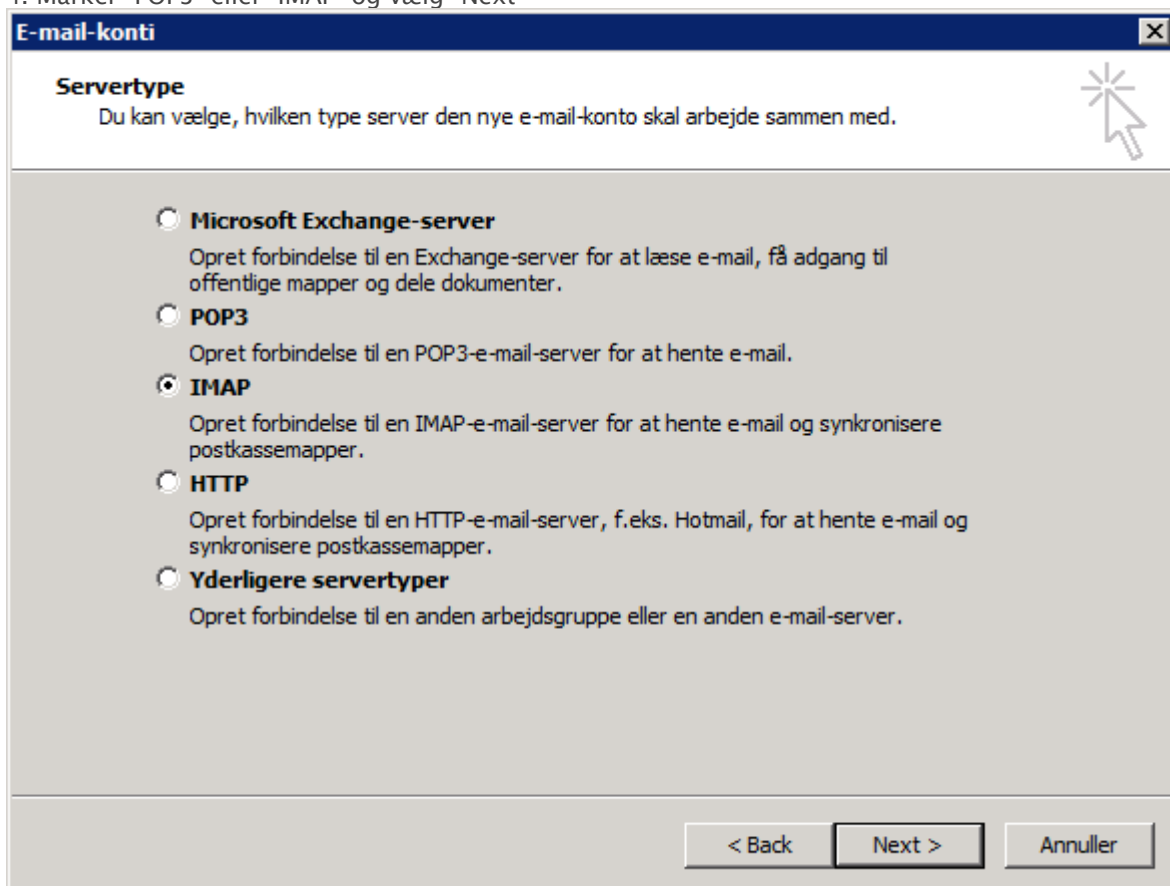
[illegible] Marker "POP3" eller "IMAP" og vælg "Next"

E-mail-konti

Servertype
Du kan vælge, hvilken type server den nye e-mail-konto skal arbejde sammen med.

Microsoft Exchange-server
Opret forbindelse til en Exchange-server for at læse e-mail, få adgang til offentlige mapper og dele dokumenter.

POP3
Opret forbindelse til en POP3-e-mail-server for at hente e-mail.

IMAP
Opret forbindelse til en IMAP-e-mail-server for at hente e-mail og synkronisere postkassemapper.

HTTP
Opret forbindelse til en HTTP-e-mail-server, f.eks. Hotmail, for at hente e-mail og synkronisere postkassemapper.

Yderligere servertyper
Opret forbindelse til en anden arbejdsgruppe eller en anden e-mail-server.

< Back
Next >
Annuller